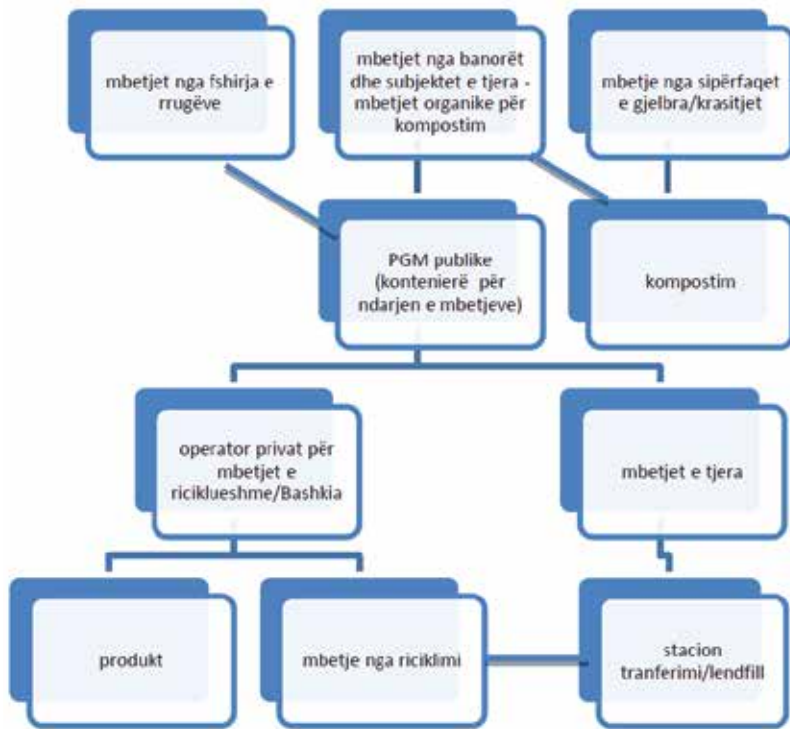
mbetjet nga fshirja e rrugëve

mbetjet nga banorët dhe subjektet e tjera - mbetjet organike për kompostim

mbetje nga sipërfaqet e gjelbra/krasitjet

PGM publike (kontenierë për ndarjen e mbetjeve)

kompostim

operator privat për mbetjet e riciklueshme/Bashkia

mbetjet e tjera

produkt

mbetje nga riciklimi

stacion tranferimi/lendfill